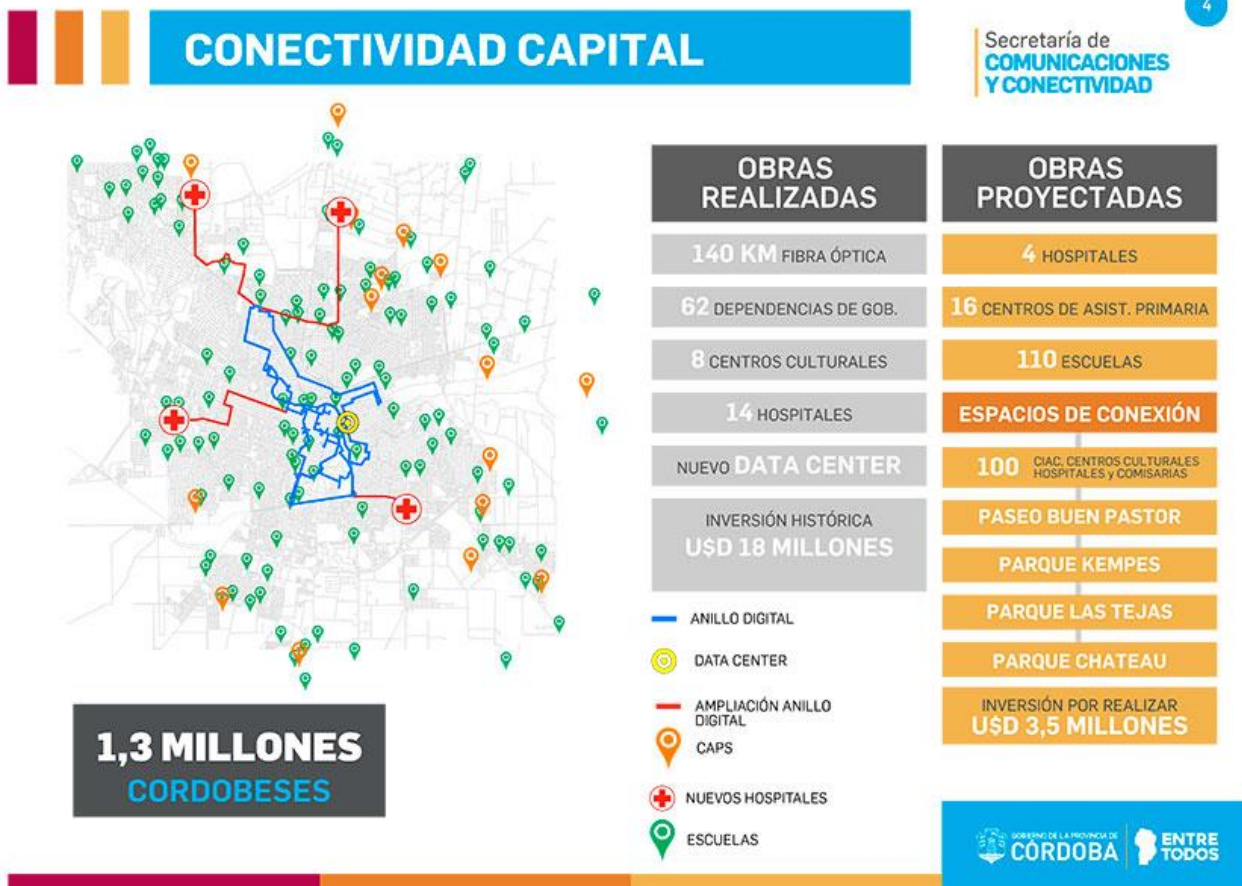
CONECTIVIDAD CAPITAL

4

Secretaría de
COMUNICACIONES
Y CONECTIVIDAD

OBRAS REALIZADAS

140 KM FIBRA ÓPTICA

62 DEPENDENCIAS DE GOB.

8 CENTROS CULTURALES

14 HOSPITALES

NUEVO DATA CENTER

INVERSIÓN HISTÓRICA
U$D 18 MILLONES

OBRAS PROYECTADAS

4 HOSPITALES

16 CENTROS DE ASIST. PRIMARIA

110 ESCUELAS

ESPACIOS DE CONEXIÓN

100 CIAC, CENTROS CULTURALES HOSPITALES y COMISARIAS

PASEO BUEN PASTOR

PARQUE KEMPES

PARQUE LAS TEJAS

PARQUE CHATEAU

INVERSIÓN POR REALIZAR
U$D 3,5 MILLONES

ANILLO DIGITAL

DATA CENTER

AMPLIACIÓN ANILLO DIGITAL

CAPS

NUEVOS HOSPITALES

ESCUELAS

1,3 MILLONES
CORDOBESES

GOBIERNO DE LA PROVINCIA DE CÓRDOBA

ENTRE TODOS